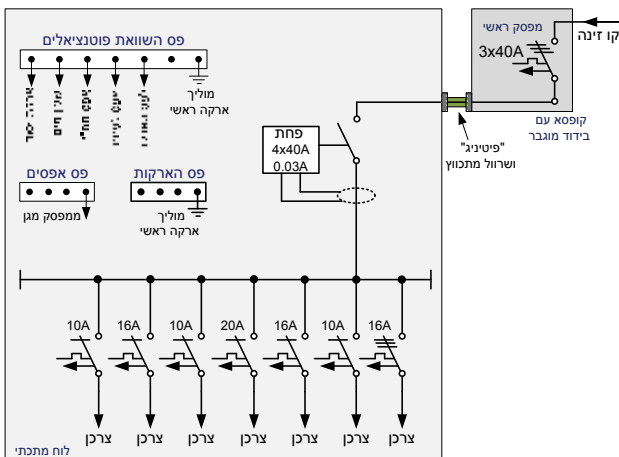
פס השוואת פוטנציאלים
מוליך
הארקה ראשי
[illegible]
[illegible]
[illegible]
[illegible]
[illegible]
פס אפסים
ממפסק מגן
פס הארקות
מוליך
הארקה ראשי
פחת
4x40A
0.03A
מפסק ראשי
3x40A
קו זינה
קופסא עם
בידוד מוגבר
"פיטינג"
ושרוול מתכווץ
10A
16A
10A
20A
16A
10A
16A
צרכן
צרכן
צרכן
צרכן
צרכן
צרכן
צרכן
לוח מתכתי